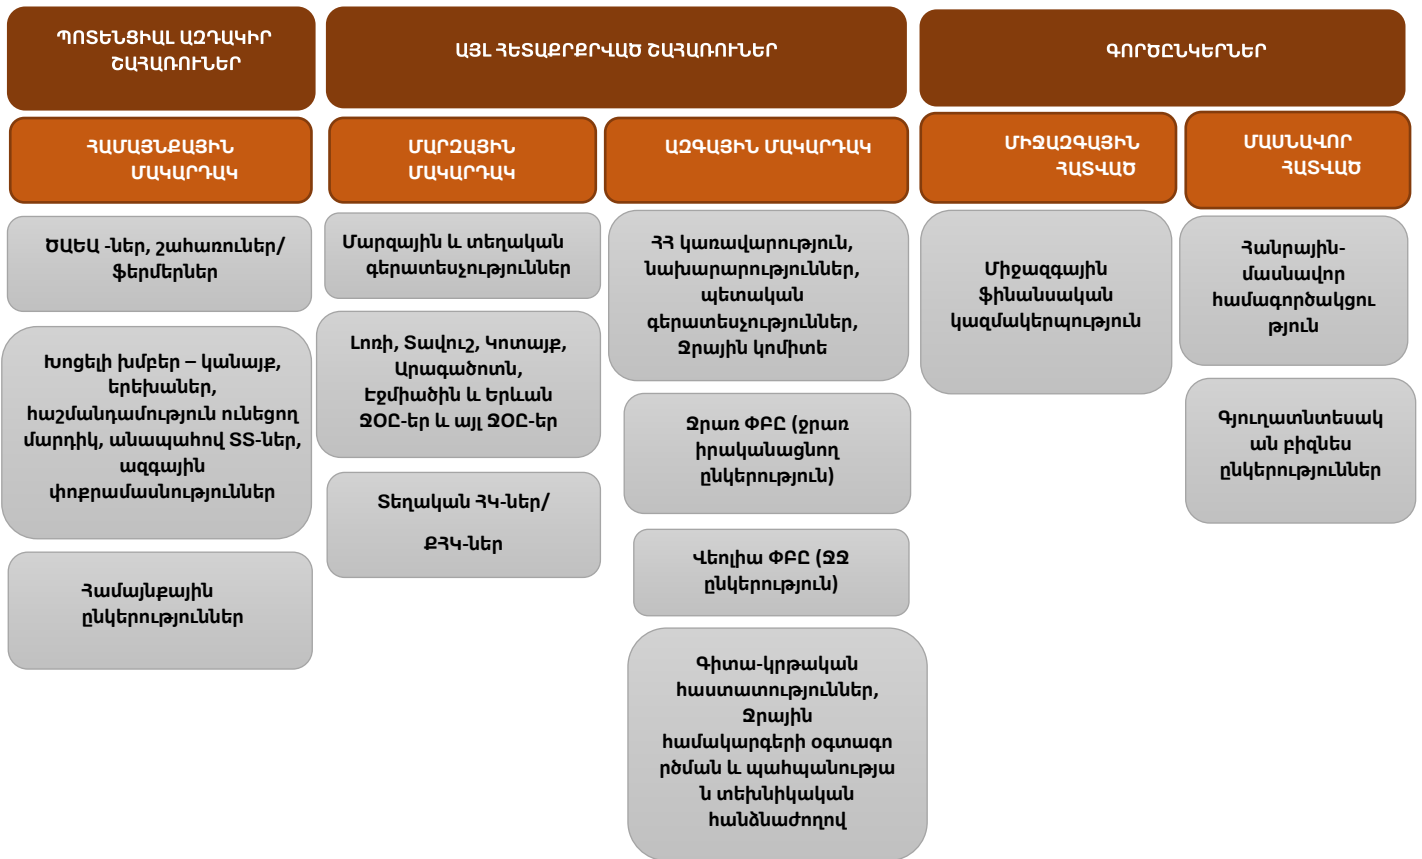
ՊՈՏԵՆՑԻԱԼ ԱԶԴԱԿԻՐ ՇԱՀԱՌՈՒՆԵՐ

ԱՅԼ ՀԵՏԱՔՐՔՐՎԱԾ ՇԱՀԱՌՈՒՆԵՐ

ԳՈՐԾԸՆԿԵՐՆԵՐ

ՀԱՄԱՅՆՔԱՅԻՆ ՄԱԿԱՐԴԱԿ

ԾԱԵԱ -ներ, շահառուներ/ ֆերմերներ

Խոցելի խմբեր – կանայք, երեխաներ, հաշմանդամություն ունեցող մարդիկ, անապահով ՏՏ-ներ, ազգային փոքրամասնություններ

Համայնքային ընկերություններ

ՄԱՐԶԱՅԻՆ ՄԱԿԱՐԴԱԿ

Մարզային և տեղական գերատեսչություններ

Լոռի, Տավուշ, Կոտայք, Արագածոտն, Էջմիածին և Երևան ՋՕԸ-եր և այլ ՋՕԸ-եր

Տեղական ՀԿ-ներ/ ՔՀԿ-ներ

ԱԶԳԱՅԻՆ ՄԱԿԱՐԴԱԿ

ՀՀ կառավարություն, նախարարություններ, պետական գերատեսչություններ, Ջրային կոմիտե

Ջրառ ՓԲԸ (ջրառ իրականացնող ընկերություն)

Վեոլիա ՓԲԸ (ՋՋ ընկերություն)

Գիտա-կրթական հաստատություններ, Ջրային համակարգերի օգտագործման և պահպանության տեխնիկական հանձնաժողով

ՄԻՋԱԶԳԱՅԻՆ ՀԱՏՎԱԾ

Միջազգային ֆինանսական կազմակերպություն

ՄԱՍՆԱՎՈՐ ՀԱՏՎԱԾ

Հանրային-մասնավոր համագործակցություն

Գյուղատնտեսական բիզնես ընկերություններ